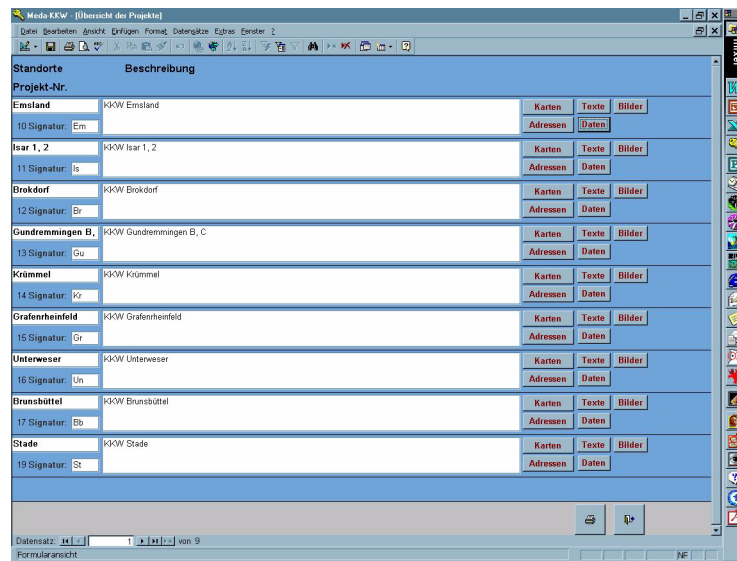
Meda KKW - [Übersicht der Projekte]

Datei Bearbeiten Ansicht Einfügen Format Datensätze Extras Fenster ?

Standorte Beschreibung

Projekt-Nr.

| | | | | |
|---|---|---|---|---|
| Emsland | KKW Emsland | Karten | Texte | Bilder |
| 10 Signatur: Em | | Adressen | Daten | |
| Isar 1, 2 | KKW Isar 1, 2 | Karten | Texte | Bilder |
| 11 Signatur: Is | | Adressen | Daten | |
| Brokdorf | KKW Brokdorf | Karten | Texte | Bilder |
| 12 Signatur: Br | | Adressen | Daten | |
| Gundremmingen B, | KKW Gundremmingen B, C | Karten | Texte | Bilder |
| 13 Signatur: Gu | | Adressen | Daten | |
| Krümmel | KKW Krümmel | Karten | Texte | Bilder |
| 14 Signatur: Kr | | Adressen | Daten | |
| Grafenrheinfeld | KKW Grafenrheinfeld | Karten | Texte | Bilder |
| 15 Signatur: Gr | | Adressen | Daten | |
| Unterweser | KKW Unterweser | Karten | Texte | Bilder |
| 16 Signatur: Un | | Adressen | Daten | |
| Brunsbüttel | KKW Brunsbüttel | Karten | Texte | Bilder |
| 17 Signatur: Bb | | Adressen | Daten | |
| Stade | KKW Stade | Karten | Texte | Bilder |
| 19 Signatur: St | | Adressen | Daten | |

Datensatz: 1 von 9

Formularansicht

NF